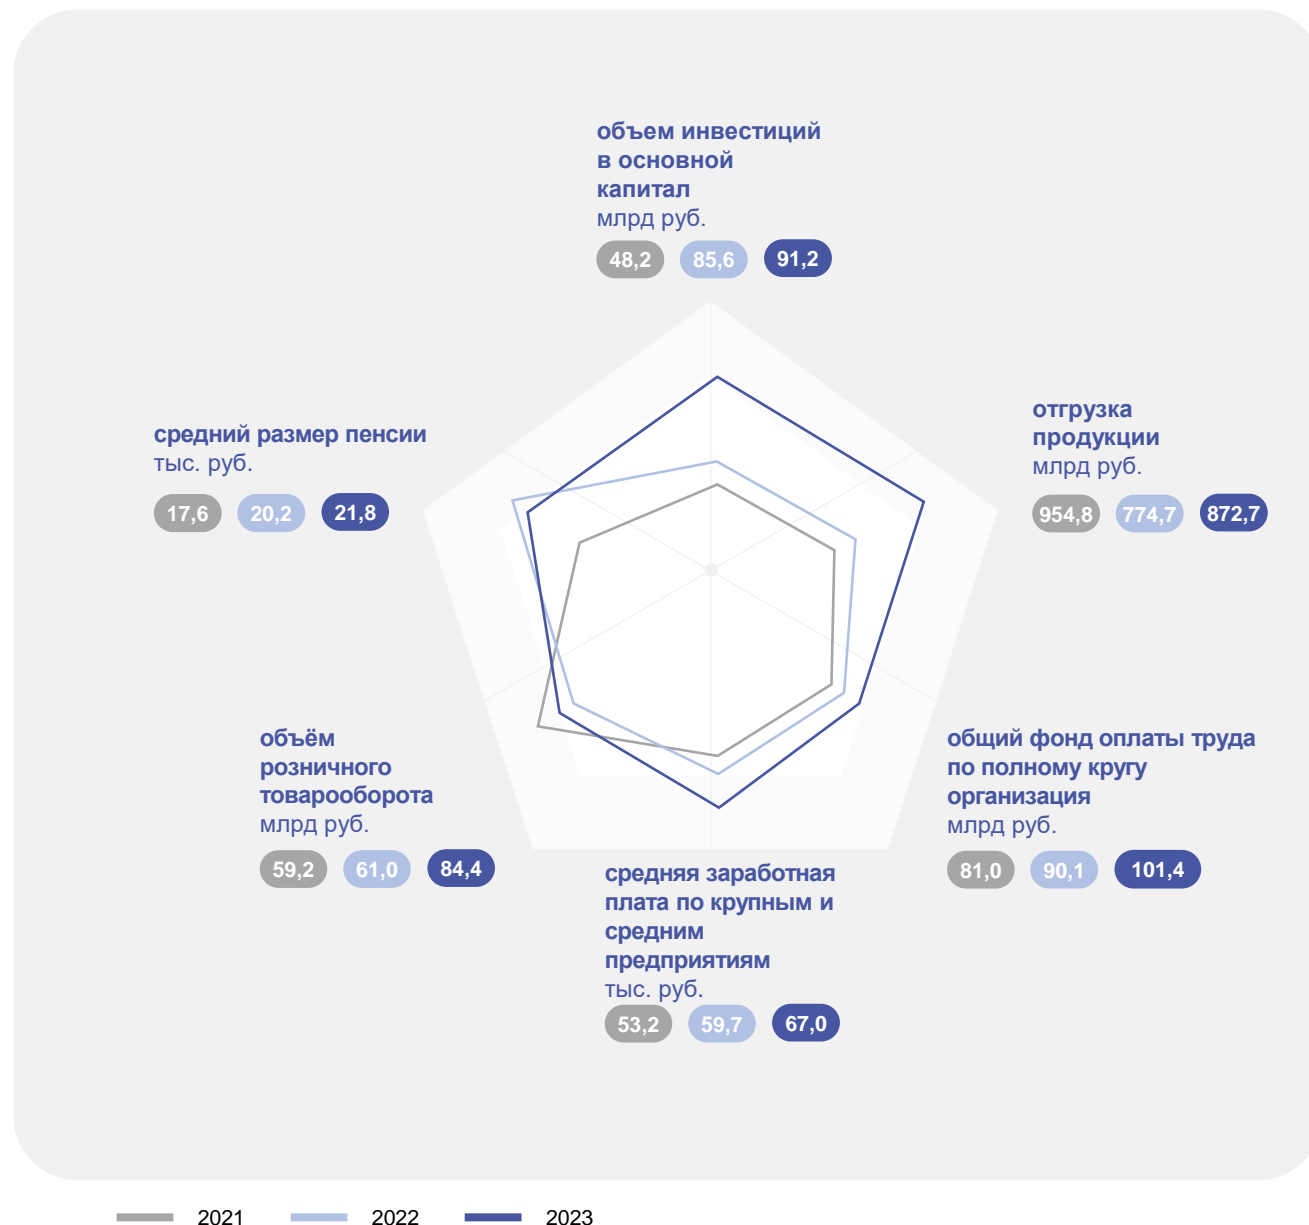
объем инвестиций в основной капитал
млрд руб.
48,2 85,6 91,2

средний размер пенсии
тыс. руб.
17,6 20,2 21,8

отгрузка продукции
млрд руб.
954,8 774,7 872,7

объём розничного товарооборота
млрд руб.
59,2 61,0 84,4

общий фонд оплаты труда по полному кругу организация
млрд руб.
81,0 90,1 101,4

средняя заработная плата по крупным и средним предприятиям
тыс. руб.
53,2 59,7 67,0

2021 2022 2023